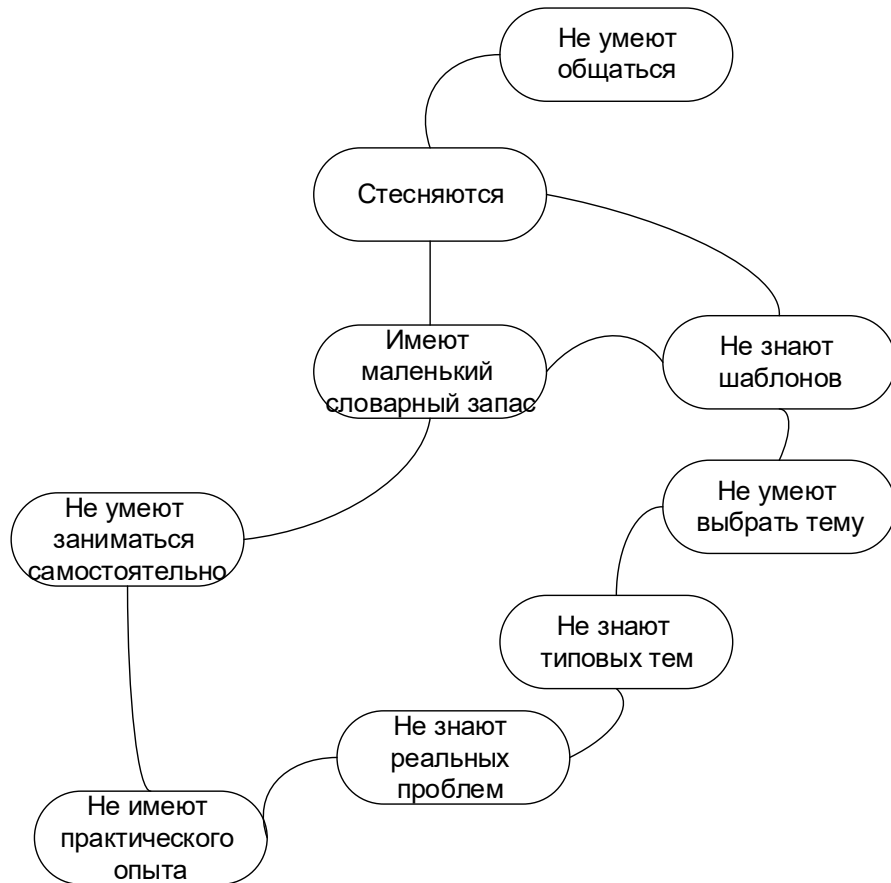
Не умеют общаться

Стесняются

Имеют маленький словарный запас

Не знают шаблонов

Не умеют заниматься самостоятельно

Не умеют выбрать тему

Не знают типовых тем

Не знают реальных проблем

Не имеют практического опыта